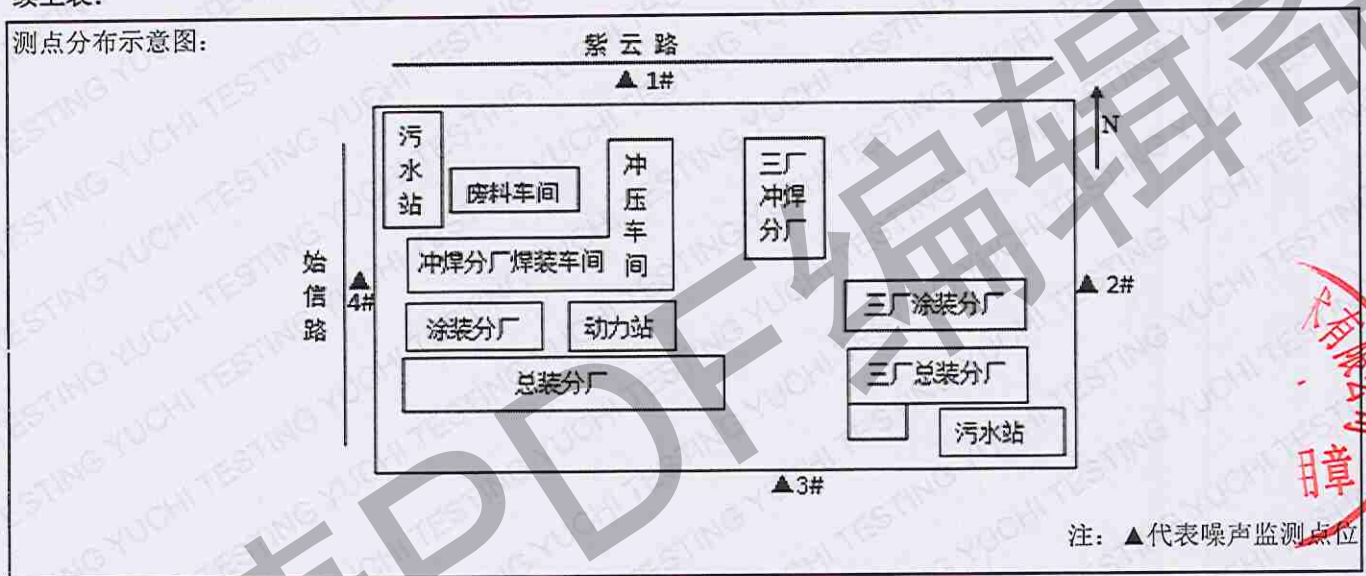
续上表:

测点分布示意图:

紫云路

▲ 1#

N

污水站

废料车间

冲压车间

三厂冲焊分厂

始信路

▲ 4#

冲焊分厂焊装车间

▲ 2#

三厂涂装分厂

涂装分厂

动力站

三厂总装分厂

总装分厂

污水站

▲3#

注:▲代表噪声监测点位

TESTING YUCHI TESTING YUCHI TESTING

PDF编辑器